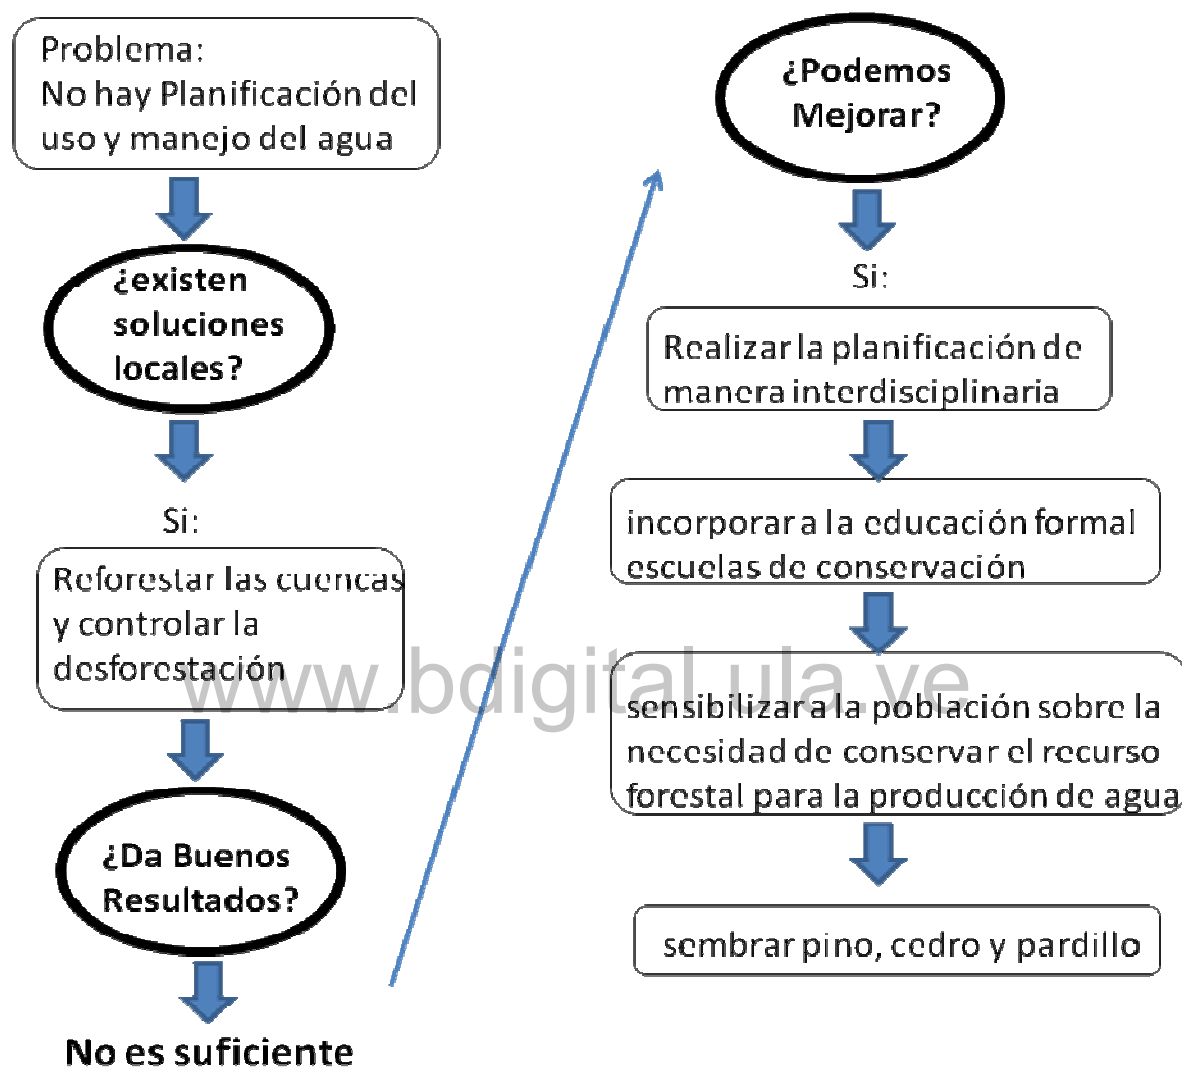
Problema:
No hay Planificación del uso y manejo del agua

¿existen soluciones locales?

Si:

Reforestar las cuencas y controlar la desforestación

¿Da Buenos Resultados?

No es suficiente

¿Podemos Mejorar?

Si:

Realizar la planificación de manera interdisciplinaria

incorporar a la educación formal escuelas de conservación

sensibilizar a la población sobre la necesidad de conservar el recurso forestal para la producción de agua

sembrar pino, cedro y pardillo

www.bdigital.ula.ve